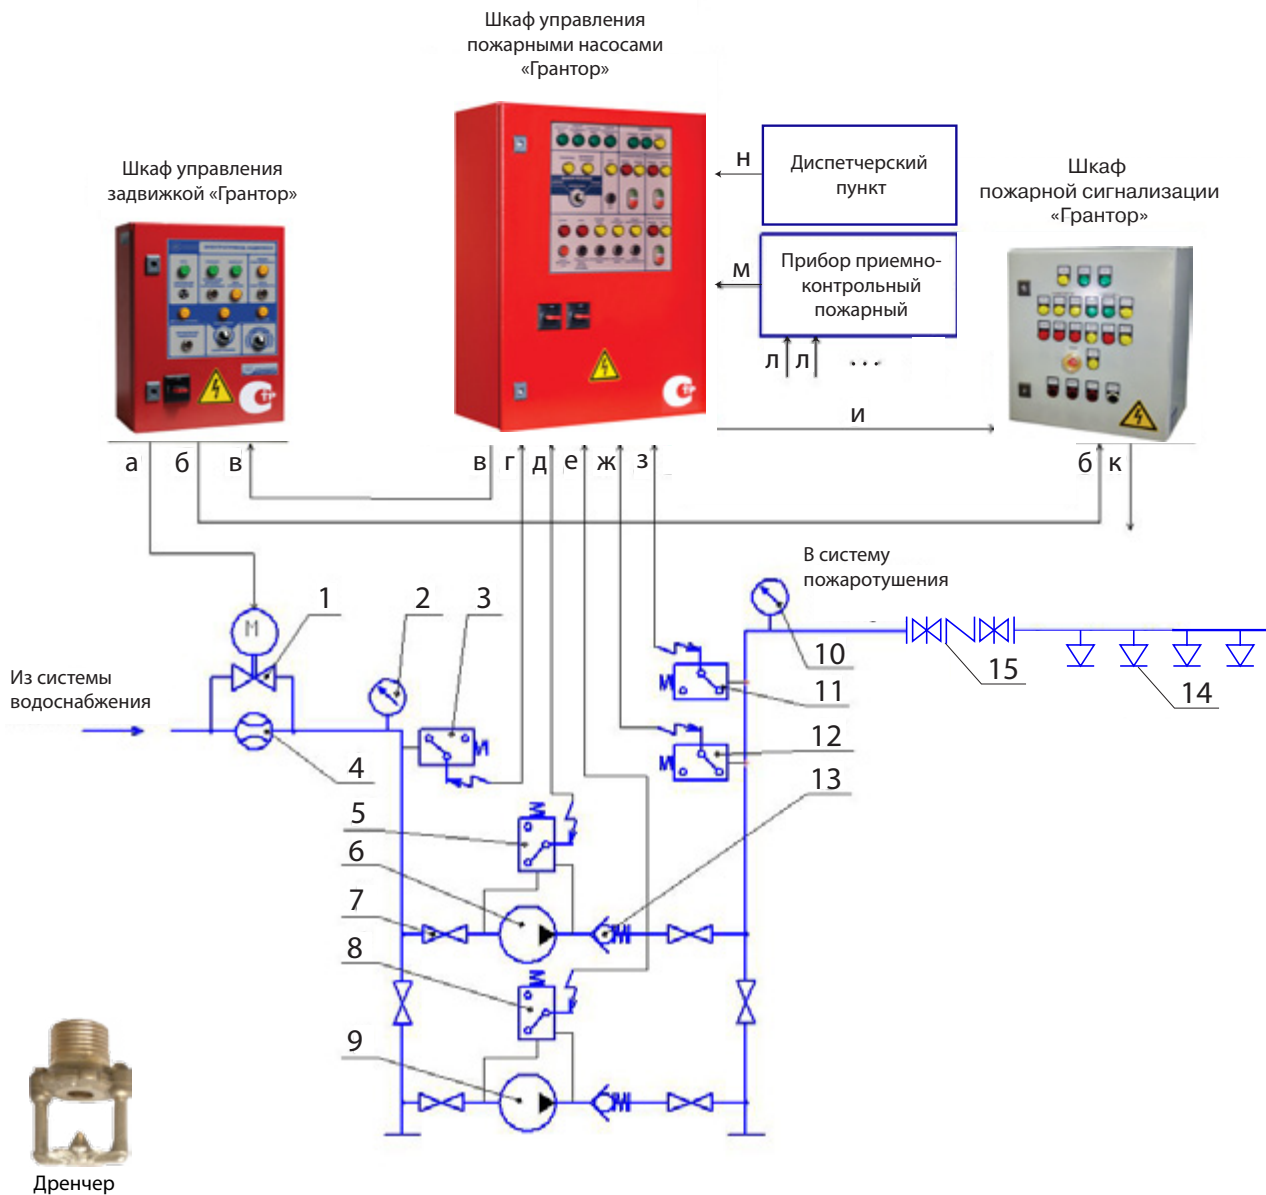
Шкаф управления пожарными насосами «Грантор»

Шкаф управления задвижкой «Грантор»

н

Диспетчерский пункт

м

Прибор приемно-контрольный пожарный

л л . . .

Шкаф пожарной сигнализации «Грантор»

и

а б в

в г д е ж з

б к

В систему пожаротушения

1 2 3

10

15

14

11

Из системы водоснабжения

М

4

12

13

5

6

7

8

9

Дренчер